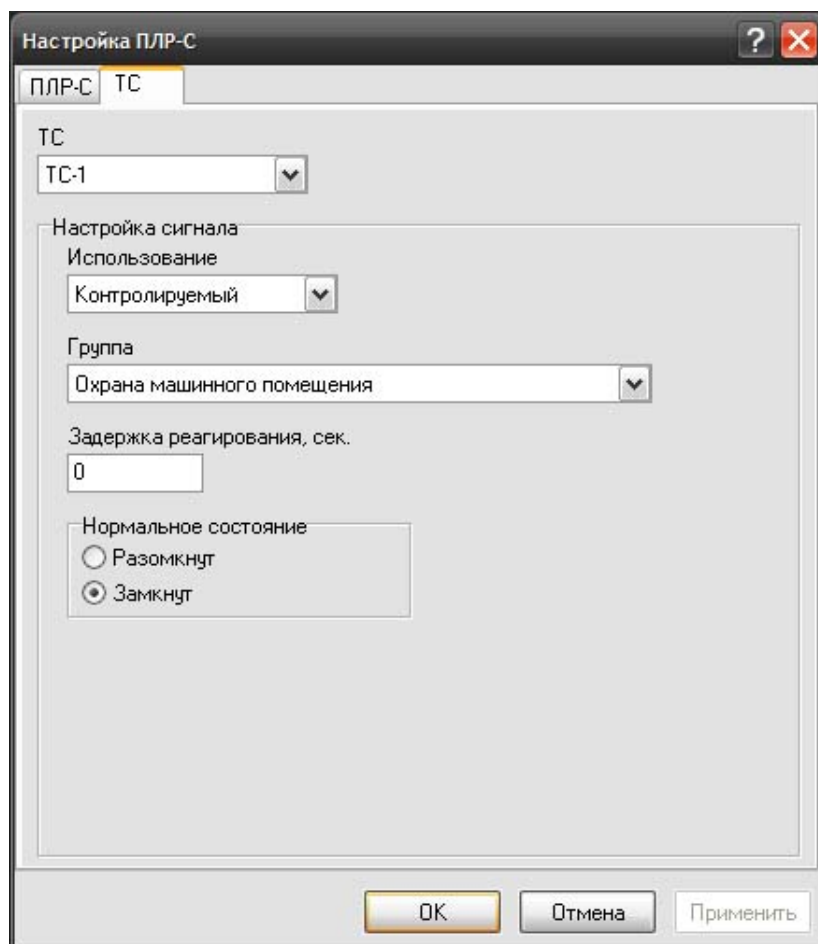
Настройка ПЛР-С

ПЛР-С
ТС

ТС
ТС-1

Настройка сигнала
Использование
Контролируемый

Группа
Охрана машинного помещения

Задержка реагирования, сек.
0

Нормальное состояние
Разомкнут
Замкнут

OK
Отмена
Применить